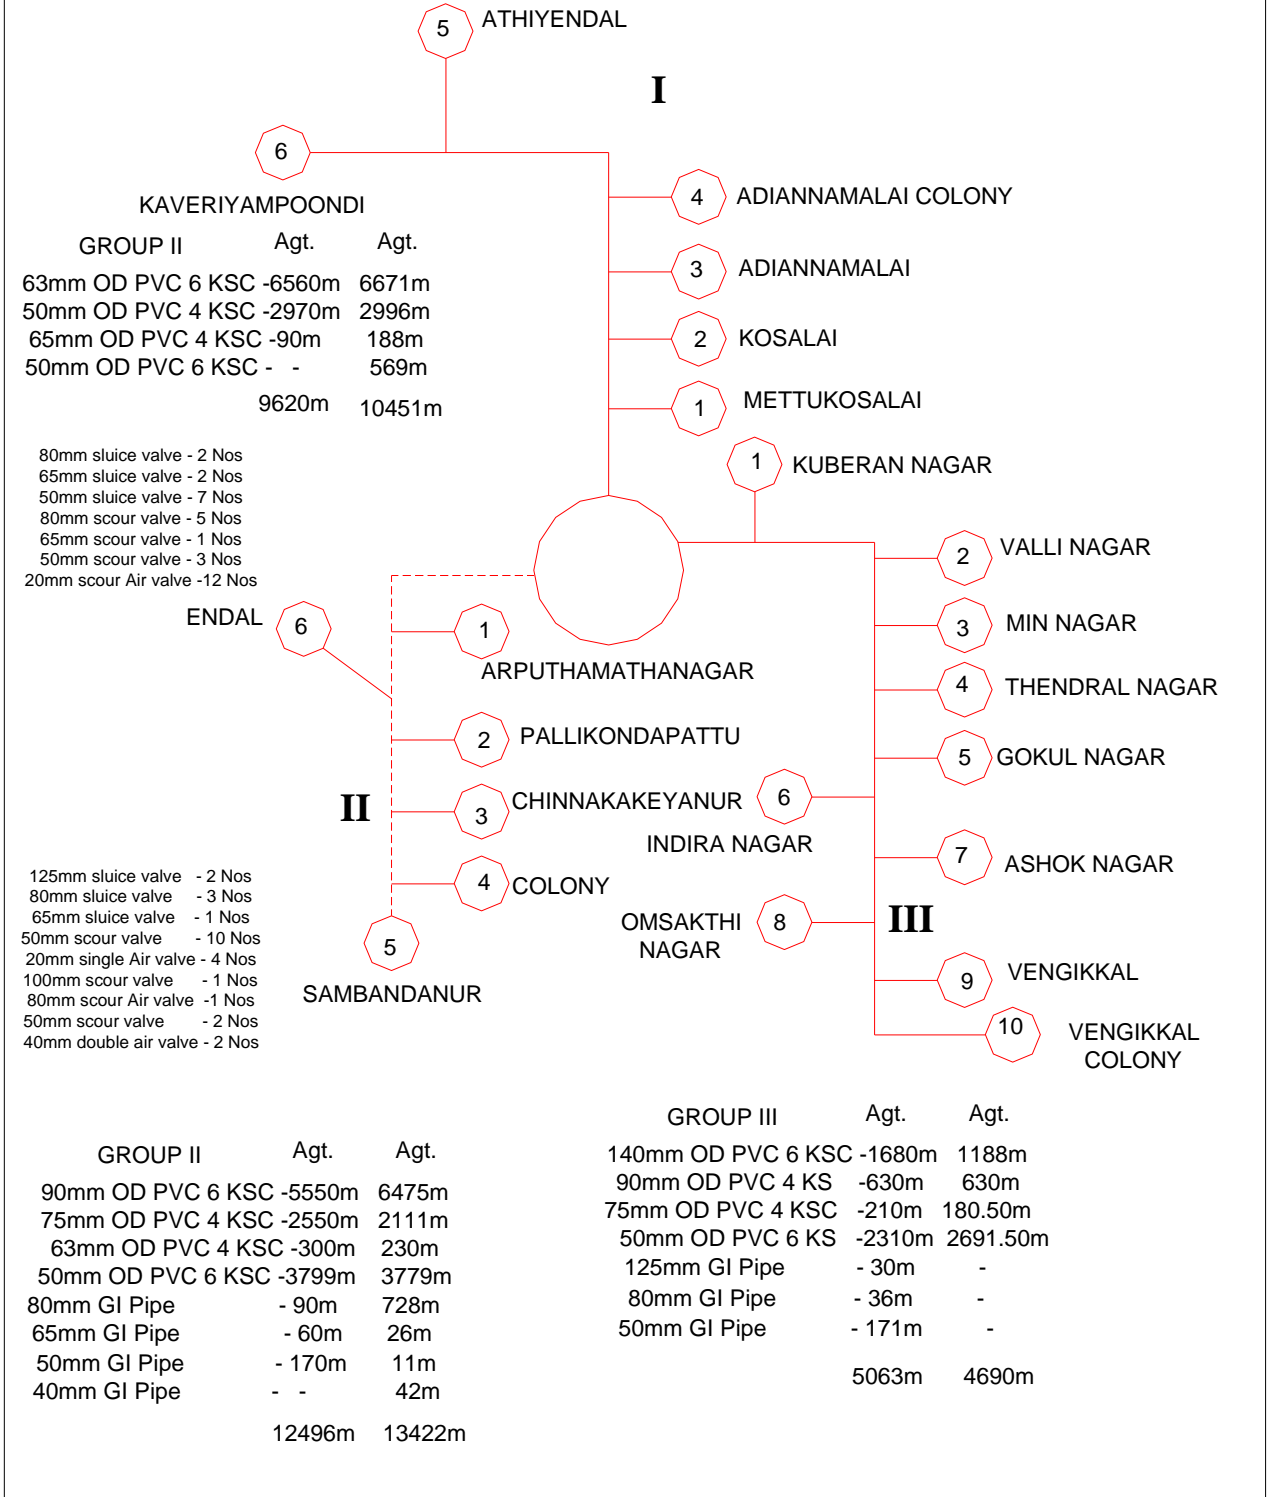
5 ATHIYENDAL

I

6

KAVERIYAMPOONDI

4 ADIANNAMALAI COLONY

3 ADIANNAMALAI

2 KOSALAI

1 METTUKOSALAI

1 KUBERAN NAGAR

| GROUP II | Agt. | Agt. |
|---|---|---|
| 63mm OD PVC 6 KSC | -6560m | 6671m |
| 50mm OD PVC 4 KSC | -2970m | 2996m |
| 65mm OD PVC 4 KSC | -90m | 188m |
| 50mm OD PVC 6 KSC | - - | 569m |
| | 9620m | 10451m |

80mm sluice valve - 2 Nos
65mm sluice valve - 2 Nos
50mm sluice valve - 7 Nos
80mm scour valve - 5 Nos
65mm scour valve - 1 Nos
50mm scour valve - 3 Nos
20mm scour Air valve -12 Nos

ENDAL 6

1 ARPUTHAMATHANAGAR

2 VALLI NAGAR

3 MIN NAGAR

4 THENDRAL NAGAR

5 GOKUL NAGAR

2 PALLIKONDAPATTU

II

3 CHINNAKAKEYANUR

6 INDIRA NAGAR

7 ASHOK NAGAR

4 COLONY

OMSAKTHI NAGAR 8

III

5 SAMBANDANUR

9 VENGIKKAL

10 VENGIKKAL COLONY

125mm sluice valve - 2 Nos
80mm sluice valve - 3 Nos
65mm sluice valve - 1 Nos
50mm scour valve - 10 Nos
20mm single Air valve - 4 Nos
100mm scour valve - 1 Nos
80mm scour Air valve -1 Nos
50mm scour valve - 2 Nos
40mm double air valve - 2 Nos

| GROUP III | Agt. | Agt. |
|---|---|---|
| 140mm OD PVC 6 KSC | -1680m | 1188m |
| 90mm OD PVC 4 KS | -630m | 630m |
| 75mm OD PVC 4 KSC | -210m | 180.50m |
| 50mm OD PVC 6 KS | -2310m | 2691.50m |
| 125mm GI Pipe | - 30m | - |
| 80mm GI Pipe | - 36m | - |
| 50mm GI Pipe | - 171m | - |
| | 5063m | 4690m |

| GROUP II | Agt. | Agt. |
|---|---|---|
| 90mm OD PVC 6 KSC | -5550m | 6475m |
| 75mm OD PVC 4 KSC | -2550m | 2111m |
| 63mm OD PVC 4 KSC | -300m | 230m |
| 50mm OD PVC 6 KSC | -3799m | 3779m |
| 80mm GI Pipe | - 90m | 728m |
| 65mm GI Pipe | - 60m | 26m |
| 50mm GI Pipe | - 170m | 11m |
| 40mm GI Pipe | - - | 42m |
| | 12496m | 13422m |